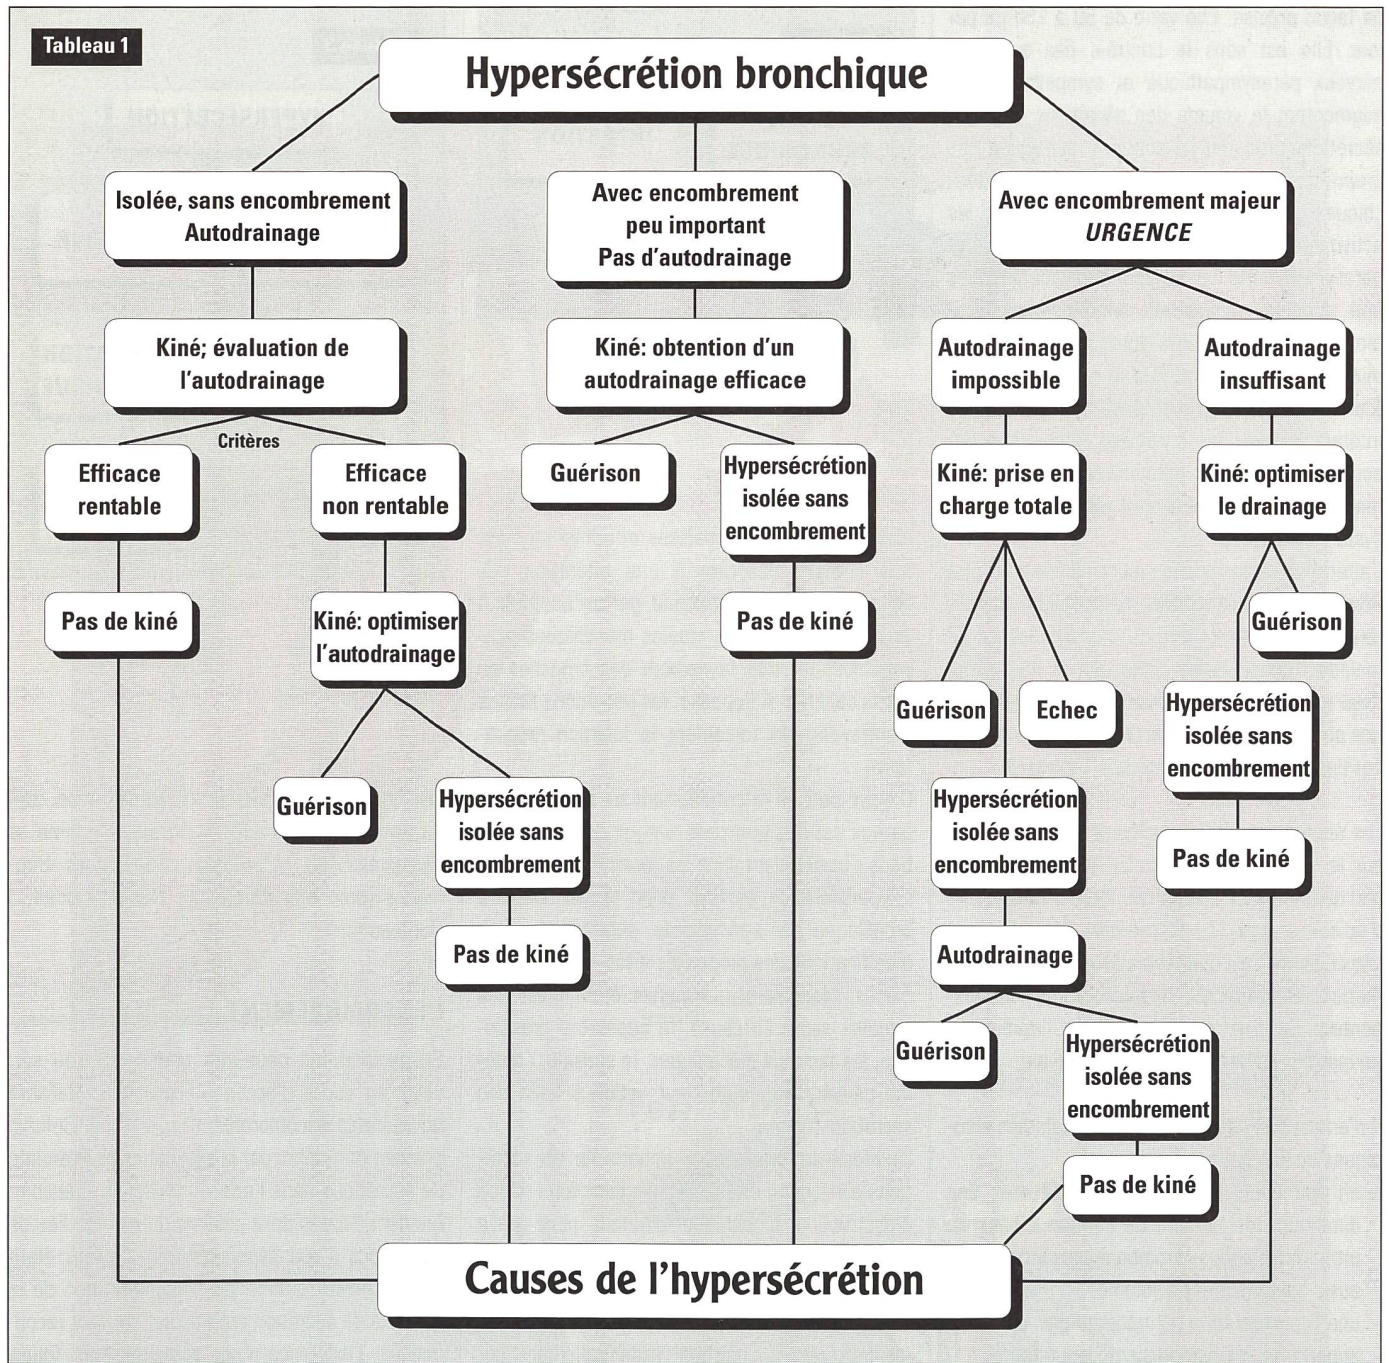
Tableau 1

Hypersécrétion bronchique

Isolée, sans encombrement Autodrainage

Kiné; évaluation de l'autodrainage

Critères

Efficace rentable

Pas de kiné

Efficace non rentable

Kiné: optimiser l'autodrainage

Guérison

Hypersécrétion isolée sans encombrement

Pas de kiné

Avec encombrement peu important Pas d'autodrainage

Kiné: obtention d'un autodrainage efficace

Guérison

Hypersécrétion isolée sans encombrement

Pas de kiné

Avec encombrement majeur URGENCE

Autodrainage impossible

Kiné: prise en charge totale

Guérison

Echec

Hypersécrétion isolée sans encombrement

Autodrainage

Guérison

Hypersécrétion isolée sans encombrement

Pas de kiné

Autodrainage insuffisant

Kiné: optimiser le drainage

Guérison

Hypersécrétion isolée sans encombrement

Pas de kiné

Causes de l'hypersécrétion